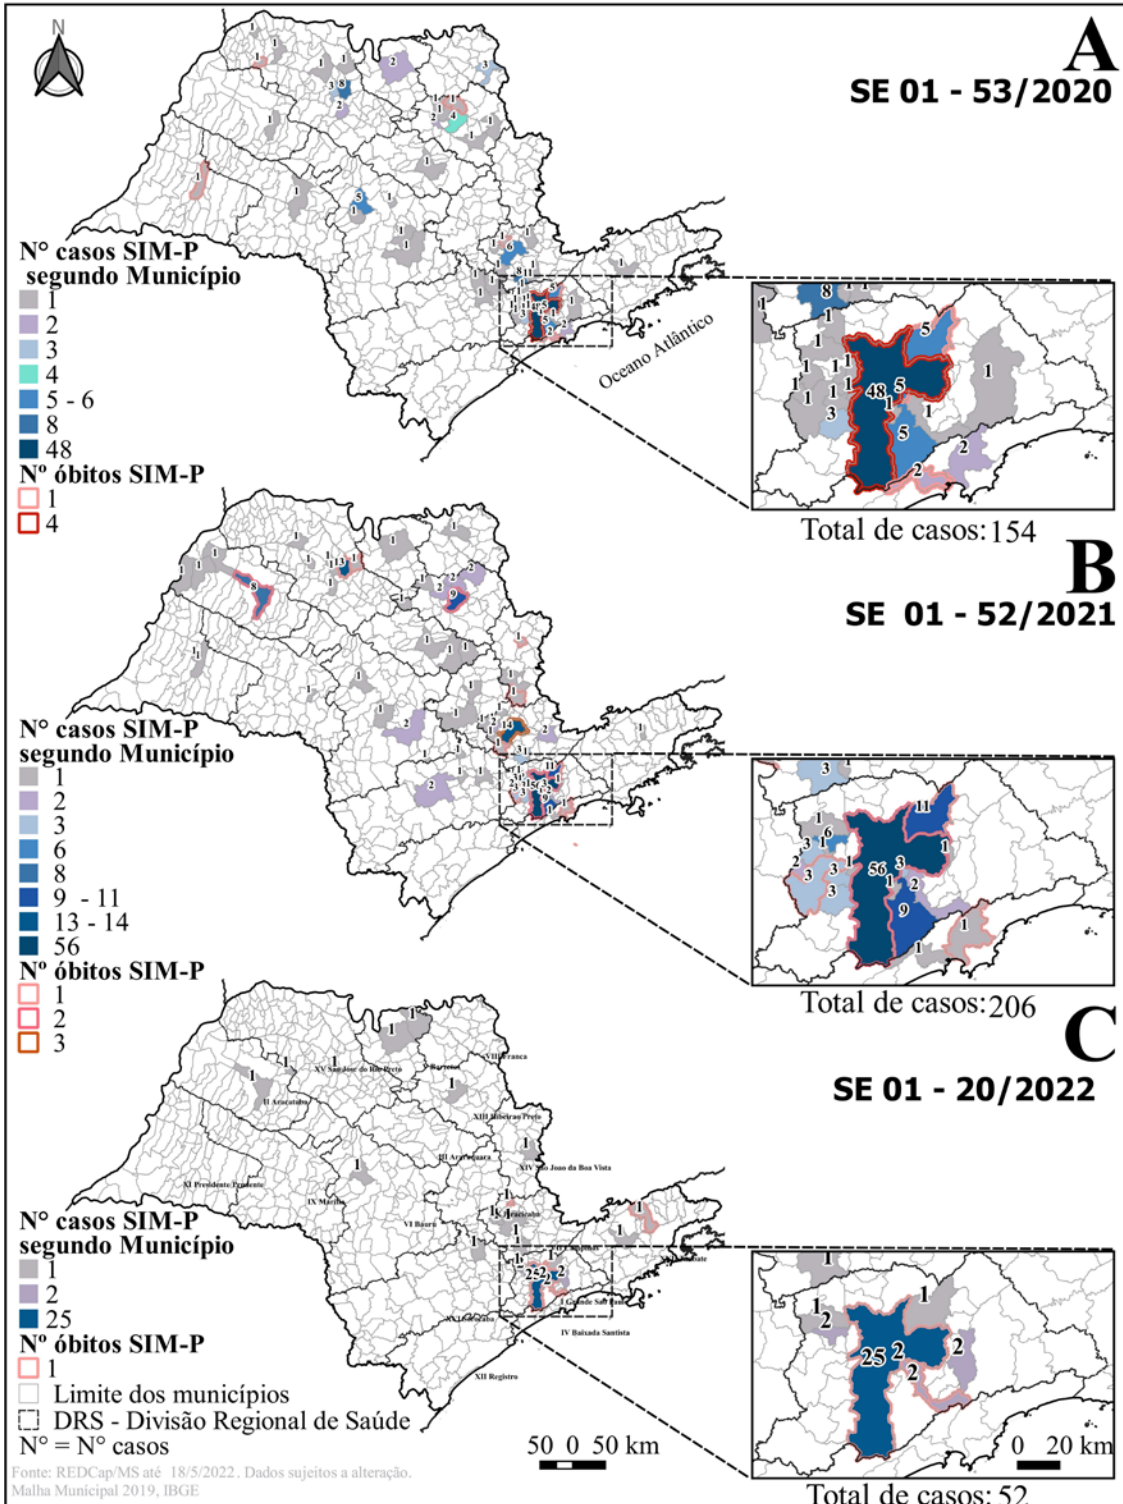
N

A

SE 01 - 53/2020

N° casos SIM-P segundo Município
1
2
3
4
5 - 6
8
48
Nº óbitos SIM-P
1
4

Oceano Atlântico

Total de casos: 154

B

SE 01 - 52/2021

N° casos SIM-P segundo Município
1
2
3
6
8
9 - 11
13 - 14
56
Nº óbitos SIM-P
1
2
3

Total de casos: 206

C

SE 01 - 20/2022

XV São José do Rio Preto
VIII Franca
V Barretos
II Araçatuba
XIII Ribeirão Preto
III Araraquara
XIV São João da Boa Vista
XI Presidente Prudente
IX Marília
VI Bauru
X Piracicaba
XVII Taubaté
I Grande São Paulo
XVI Sorocaba
IV Baixada Santista
XII Registro

N° casos SIM-P segundo Município
1
2
25
Nº óbitos SIM-P
1
Limite dos municípios
DRS - Divisão Regional de Saúde
N° = N° casos

50 0 50 km

0 20 km

Total de casos: 52

Fonte: REDCap/MS até 18/5/2022. Dados sujeitos a alteração.
Malha Municipal 2019, IBGE